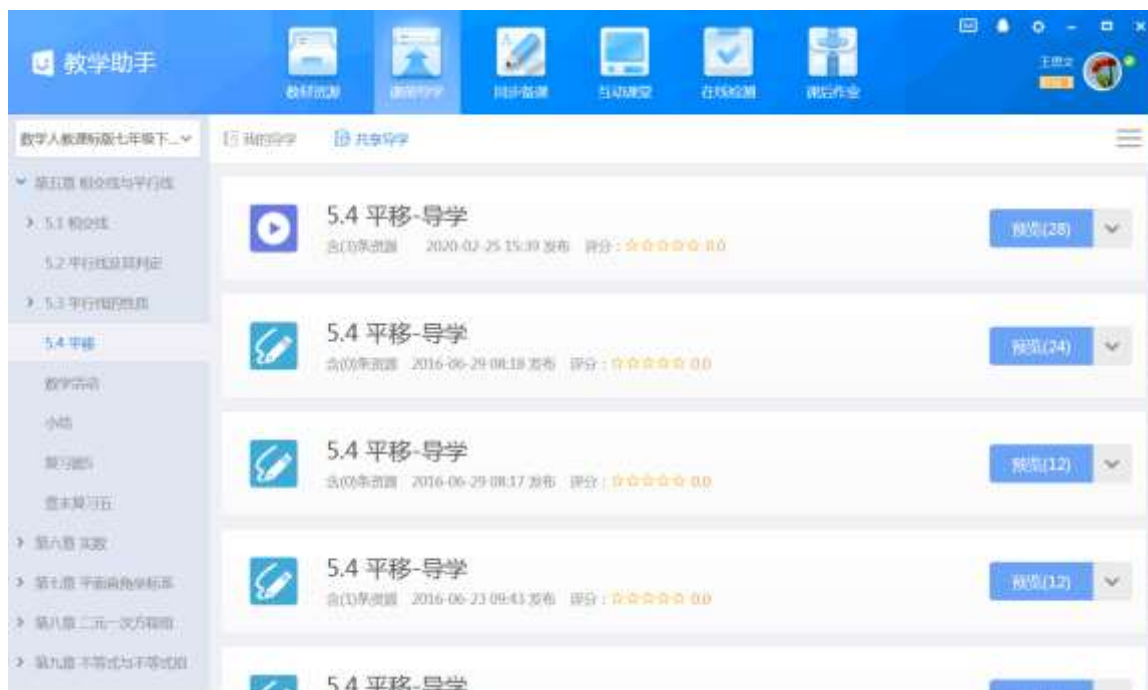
教学助手

教材资源 课前导学 同步备课 互动课堂 在线检测 课后作业

王思文

数学人教课标版七年级下...

我的导学 共享导学

第五章 相交线与平行线

5.1 相交线

5.2 平行线及其判定

5.3 平行线的性质

5.4 平移

数学活动

小结

复习题5

章末复习五

第六章 实数

第七章 平面直角坐标系

第八章 二元一次方程组

第九章 不等式与不等式组

5.4 平移-导学

含(1)条资源 2020-02-25 15:39 发布 评分：☆☆☆☆☆ 0.0

预览(28)

5.4 平移-导学

含(0)条资源 2016-06-29 08:18 发布 评分：☆☆☆☆☆ 0.0

预览(24)

5.4 平移-导学

含(0)条资源 2016-06-29 08:17 发布 评分：☆☆☆☆☆ 0.0

预览(12)

5.4 平移-导学

含(1)条资源 2016-06-23 09:43 发布 评分：☆☆☆☆☆ 0.0

预览(12)

5.4 平移-导学